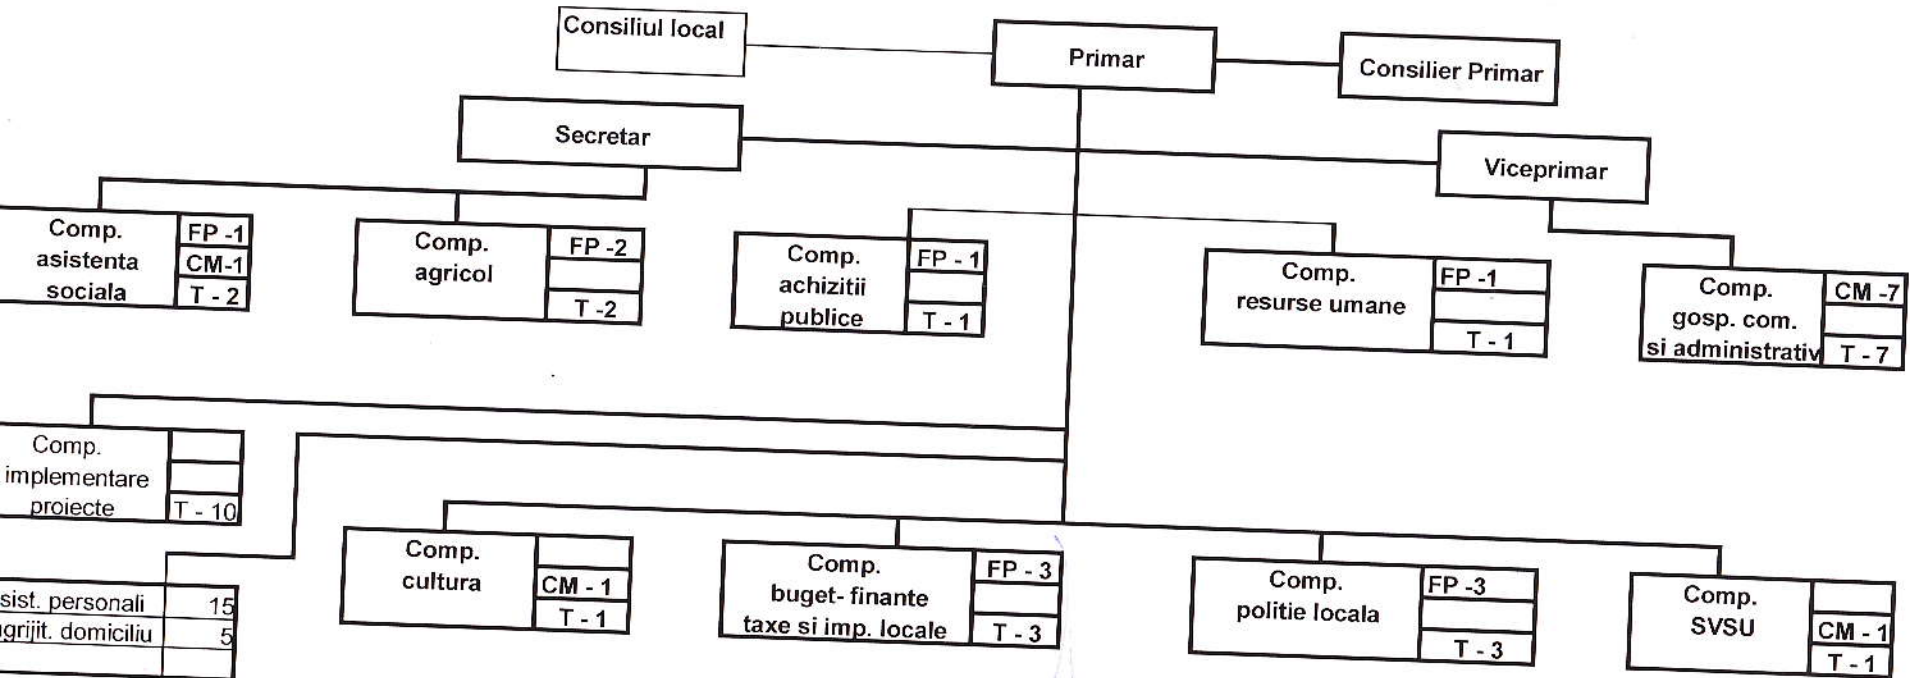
Consiliul local

Primar

Consilier Primar

Secretar

Viceprimar

Comp. asistenta sociala
FP -1
CM-1
T - 2

Comp. agricol
FP -2
T -2

Comp. achizitii publice
FP - 1
T - 1

Comp. resurse umane
FP -1
T - 1

Comp. gosp. com. si administrativ
CM -7
T - 7

Comp. implementare proiecte
T - 10

| sist. personali | 15 |
|---|---|
| grijit. domiciliu | 5 |

Comp. cultura
CM - 1
T - 1

Comp. buget- finante taxe si imp. locale
FP - 3
T - 3

Comp. politie locala
FP -3
T - 3

Comp. SVSU
CM - 1
T - 1